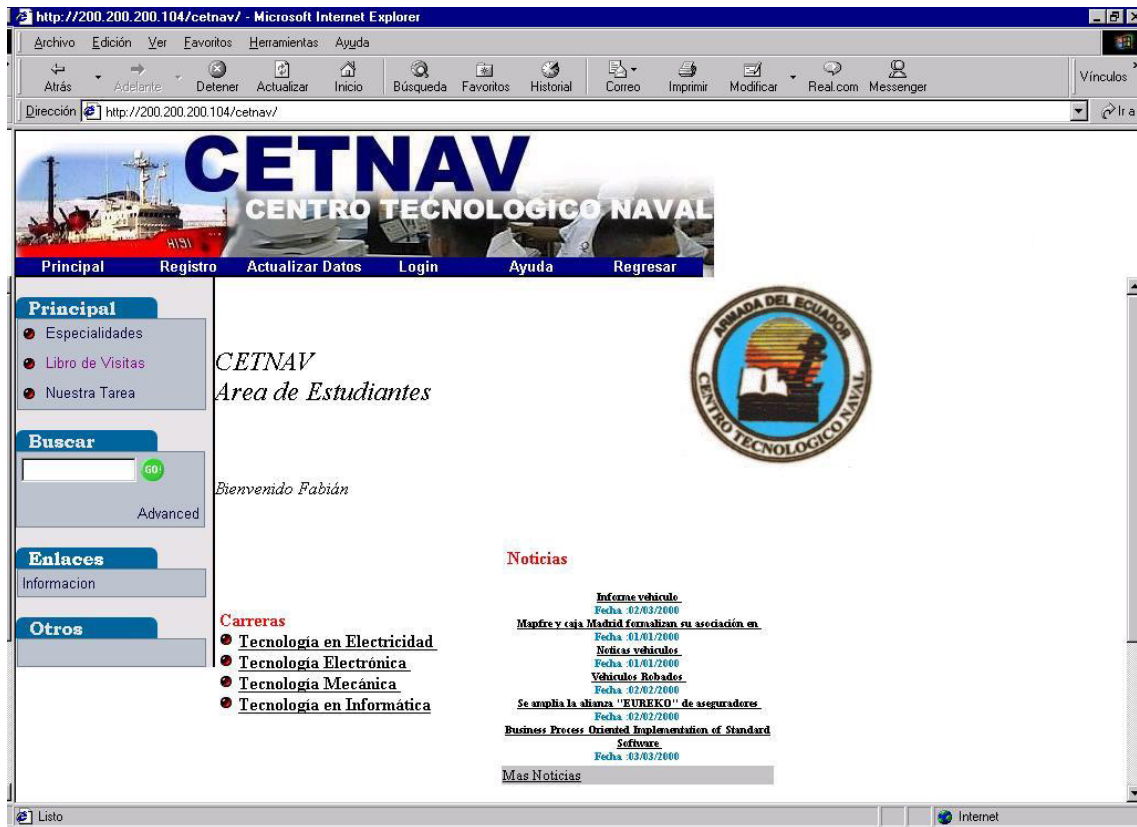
http://200.200.200.104/cetnav/ - Microsoft Internet Explorer

Archivo Edición Ver Favoritos Herramientas Ayuda

Atrás Adelante Detener Actualizar Inicio Búsqueda Favoritos Historial Correo Imprimir Modificar Real.com Messenger Vínculos

Dirección http://200.200.200.104/cetnav/ Ir a

CETNAV
CENTRO TECNOLOGICO NAVAL

Principal Registro Actualizar Datos Login Ayuda Regresar

Principal
Especialidades
Libro de Visitas
Nuestra Tarea

Buscar
GO
Advanced

Enlaces
Informacion

Otros

CETNAV
Area de Estudiantes

ARMADA DEL ECUADOR
CENTRO TECNOLOGICO NAVAL

Bienvenido Fabián

Noticias

Carreras
Tecnologia en Electricidad
Tecnologia Electrónica
Tecnologia Mecánica
Tecnologia en Informática

Informe vehiculo
Fecha :02/03/2000
Mapfre y caja Madrid formalizan su asociación en
Fecha :01/01/2000
Noticas vehiculos
Fecha :01/01/2000
Vehiculos Robados
Fecha :02/02/2000
Se amplia la alianza "EUREKO" de aseguradores
Fecha :02/02/2000
Business Process Oriented Implementation of Standard Software
Fecha :03/03/2000
Mas Noticias

Listo
Internet